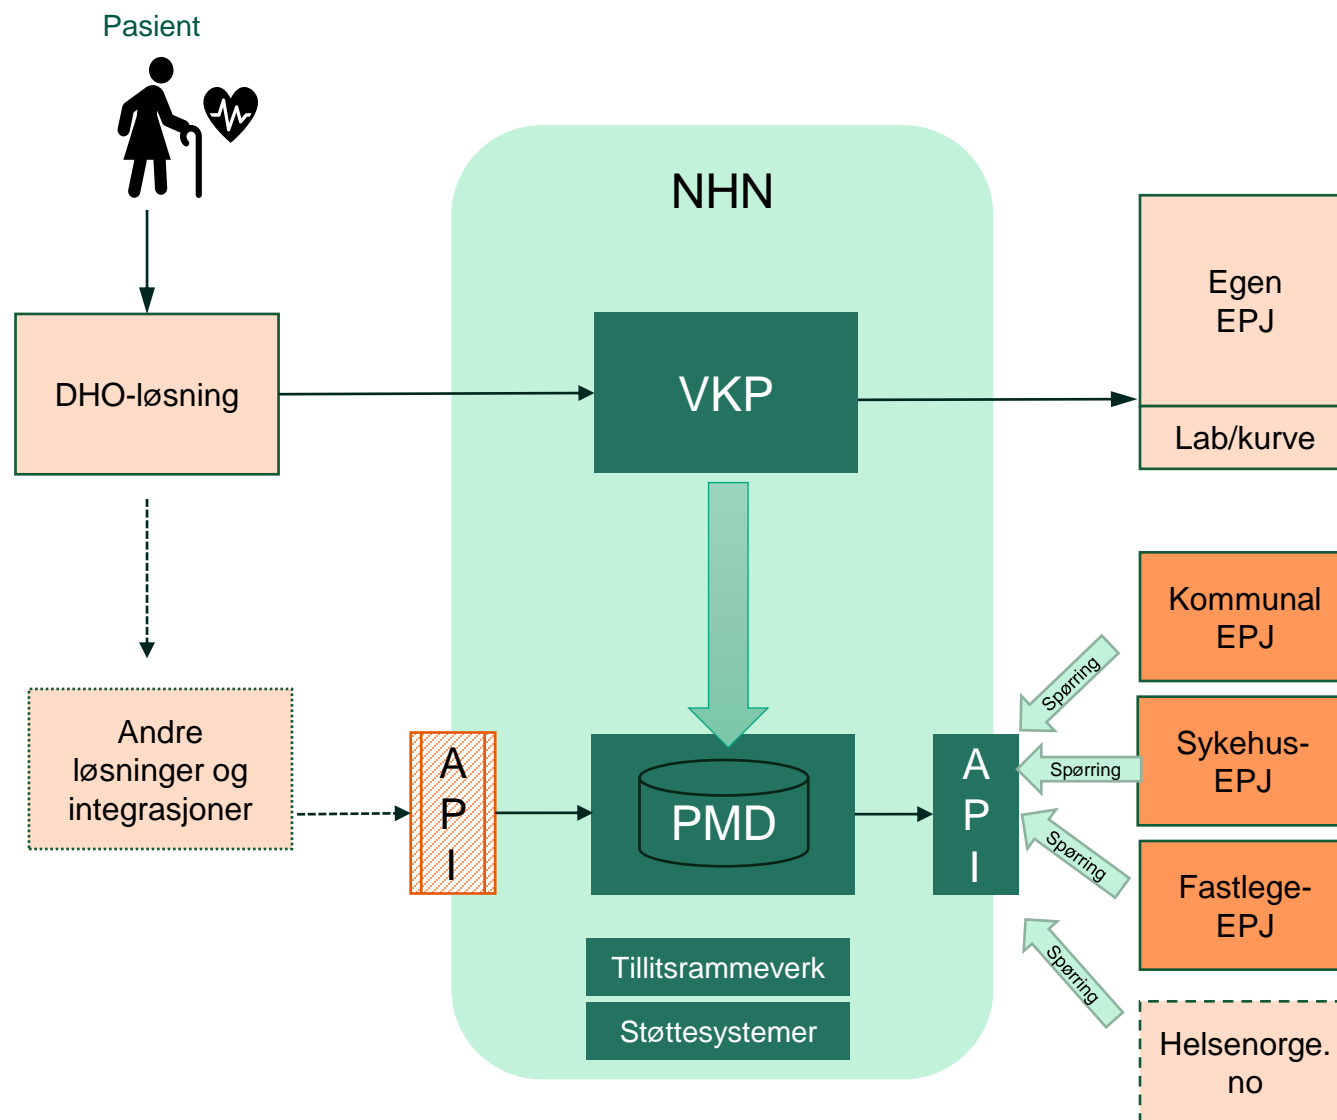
Pasient

DHO-løsning

Andre løsninger og integrasjoner

NHN

VKP

A P I

PMD

A P I

Tillitsrammeverk

Støttesystemer

Egen EPJ

Lab/kurve

Kommunal EPJ

Spørring

Sykehus-EPJ

Spørring

Spørring

Fastlege-EPJ

Spørring

Helsenorge.no